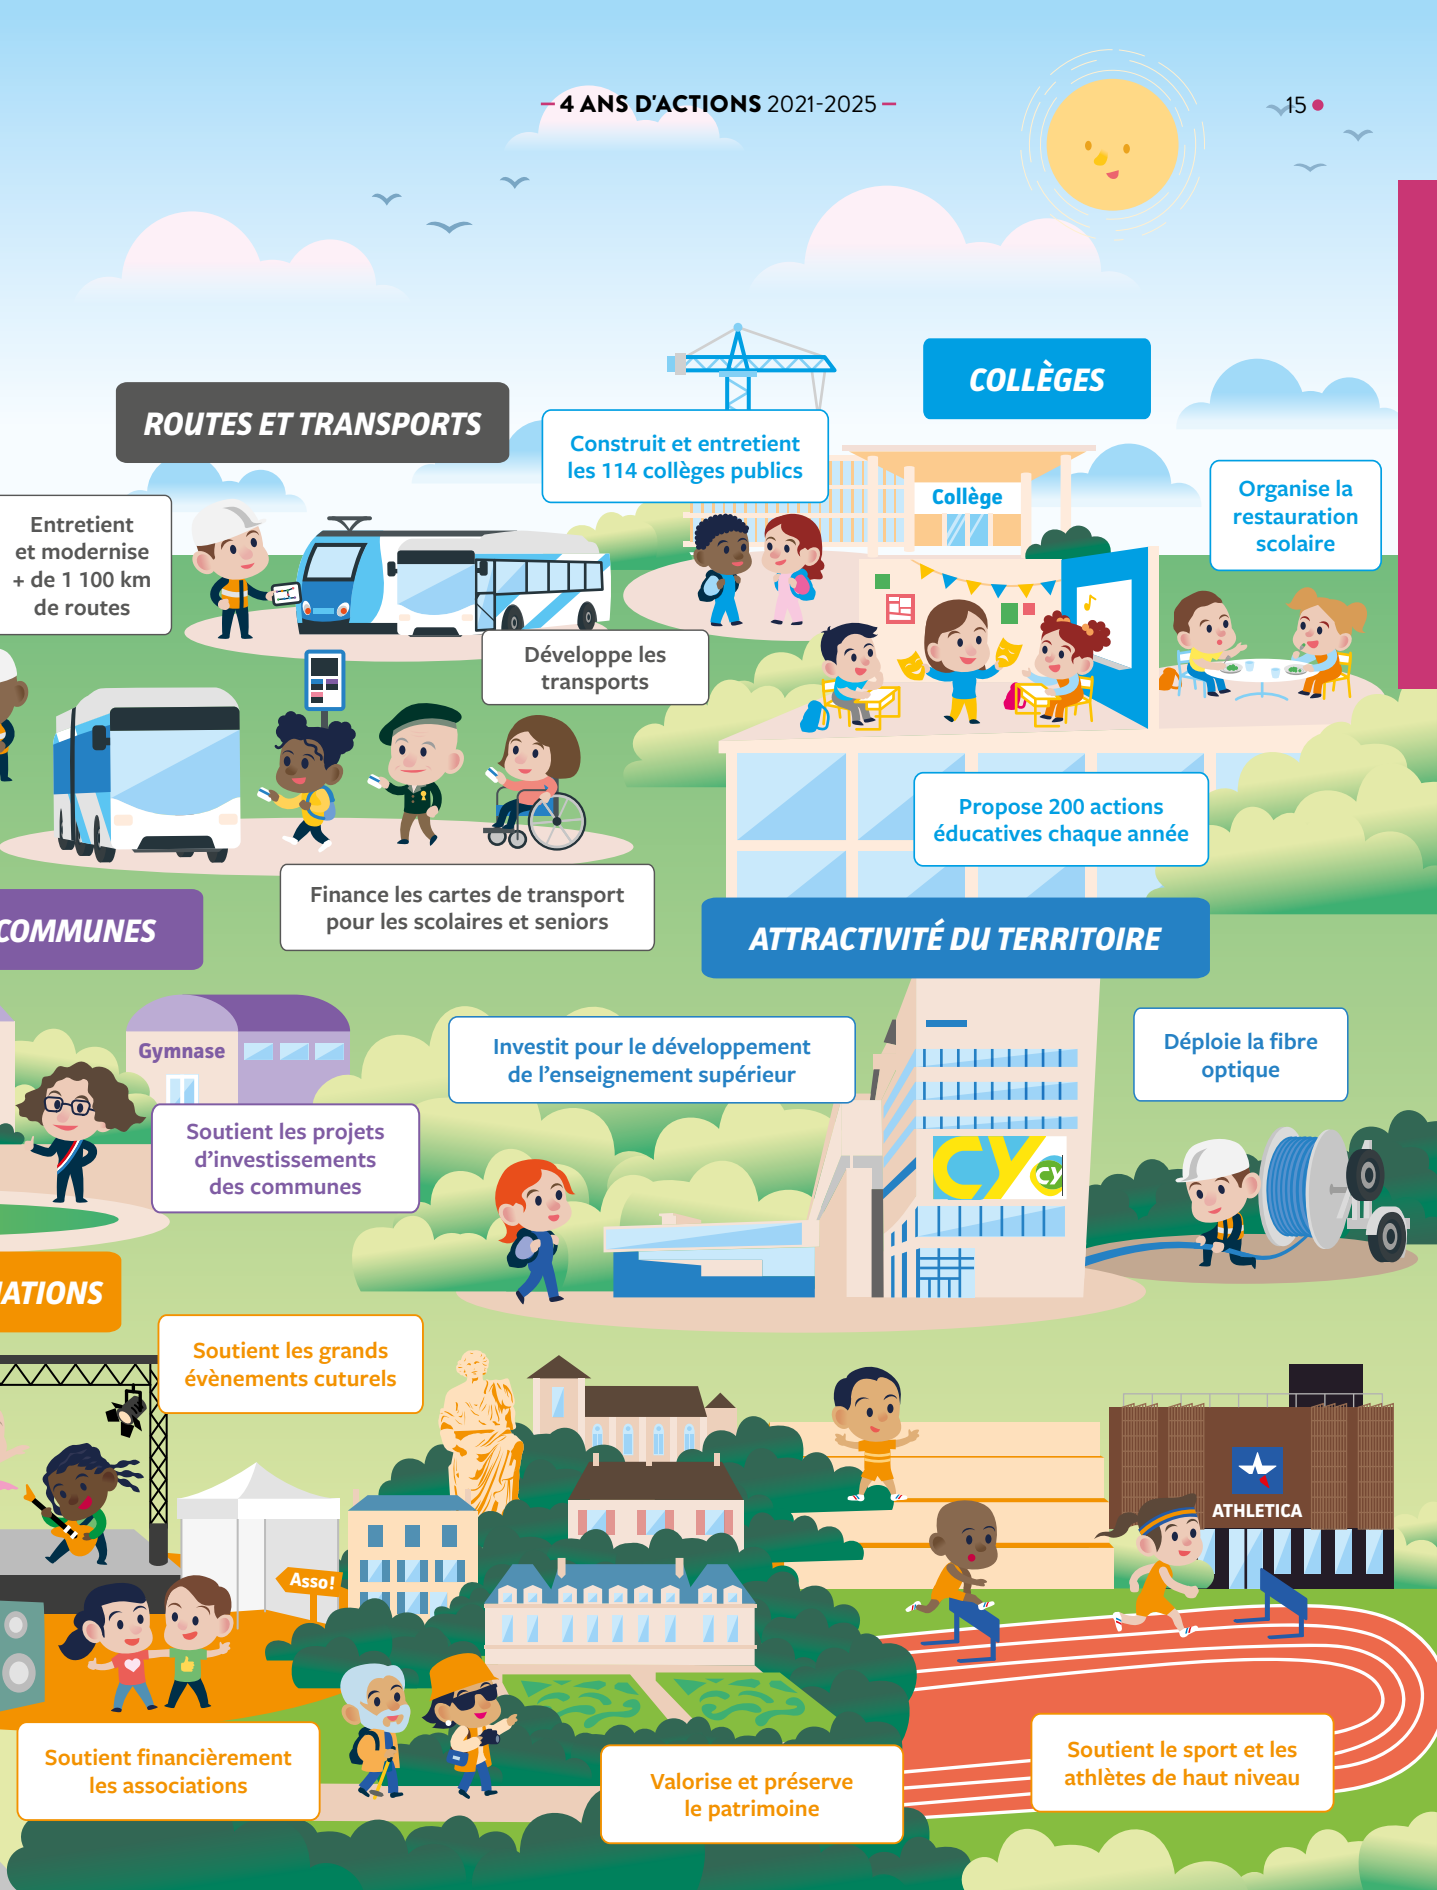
– 4 ANS D'ACTIONS 2021-2025 –

15

ROUTES ET TRANSPORTS

Construit et entretient les 114 collèges publics

COLLÈGES

Collège

Organise la restauration scolaire

Entretient et modernise + de 1 100 km de routes

Développe les transports

Propose 200 actions éducatives chaque année

Finance les cartes de transport pour les scolaires et seniors

COMMUNES

ATTRACTIVITÉ DU TERRITOIRE

Gymnase

Investit pour le développement de l'enseignement supérieur

Déploie la fibre optique

Soutient les projets d'investissements des communes

CY

CY

ATIONS

Soutient les grands évènements cuturels

ATHLETICA

Asso!

Soutient financièrement les associations

Valorise et préserve le patrimoine

Soutient le sport et les athlètes de haut niveau